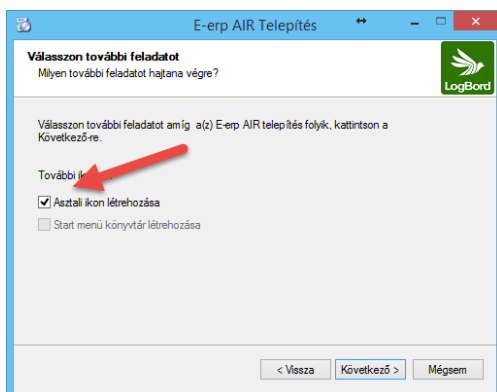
E-erp AIR Telepítés

Válasszon további feladatot
Milyen további feladatot hajtana végre?

LogBord

Válasszon további feladatot amíg a(z) E-erp AIR telepítés folyik, kattintson a Következő-re.

További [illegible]

Asztali ikon létrehozása

Start menü könyvtár létrehozása

< Vissza
Következő >
Mégsem